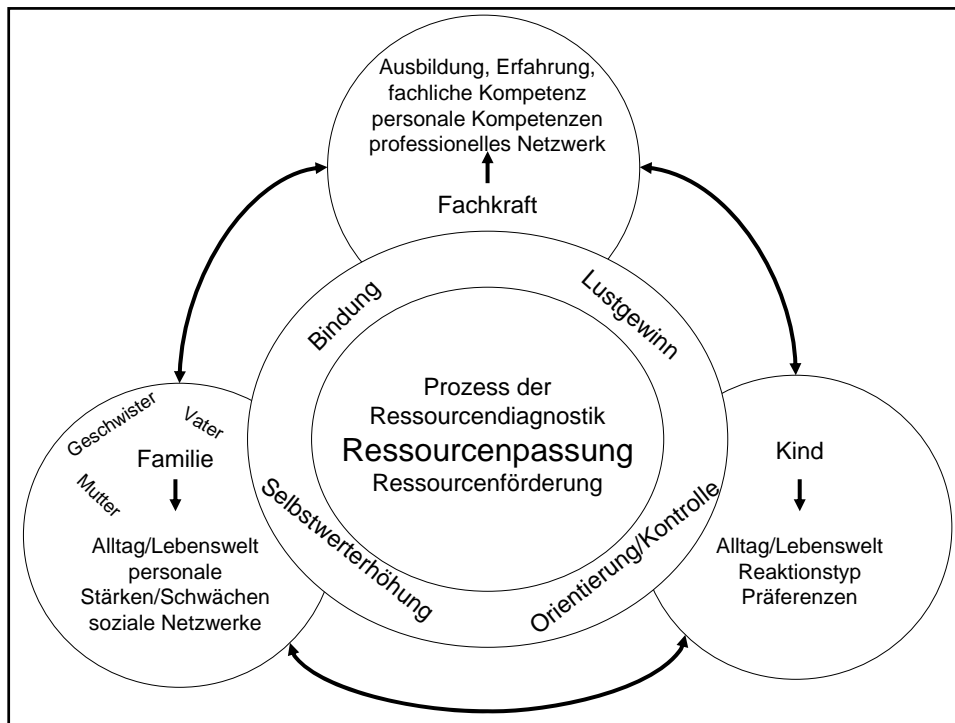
Ausbildung, Erfahrung, fachliche Kompetenz personale Kompetenzen professionelles Netzwerk

Fachkraft

Bindung

Lustgewinn

Prozess der Ressourcendiagnostik
Ressourcenpassung
Ressourcenförderung

Selbstwerterhöhung

Orientierung/Kontrolle

Geschwister
Vater
Familie
Mutter

Alltag/Lebenswelt
personale Stärken/Schwächen
soziale Netzwerke

Kind

Alltag/Lebenswelt
Reaktionstyp
Präferenzen